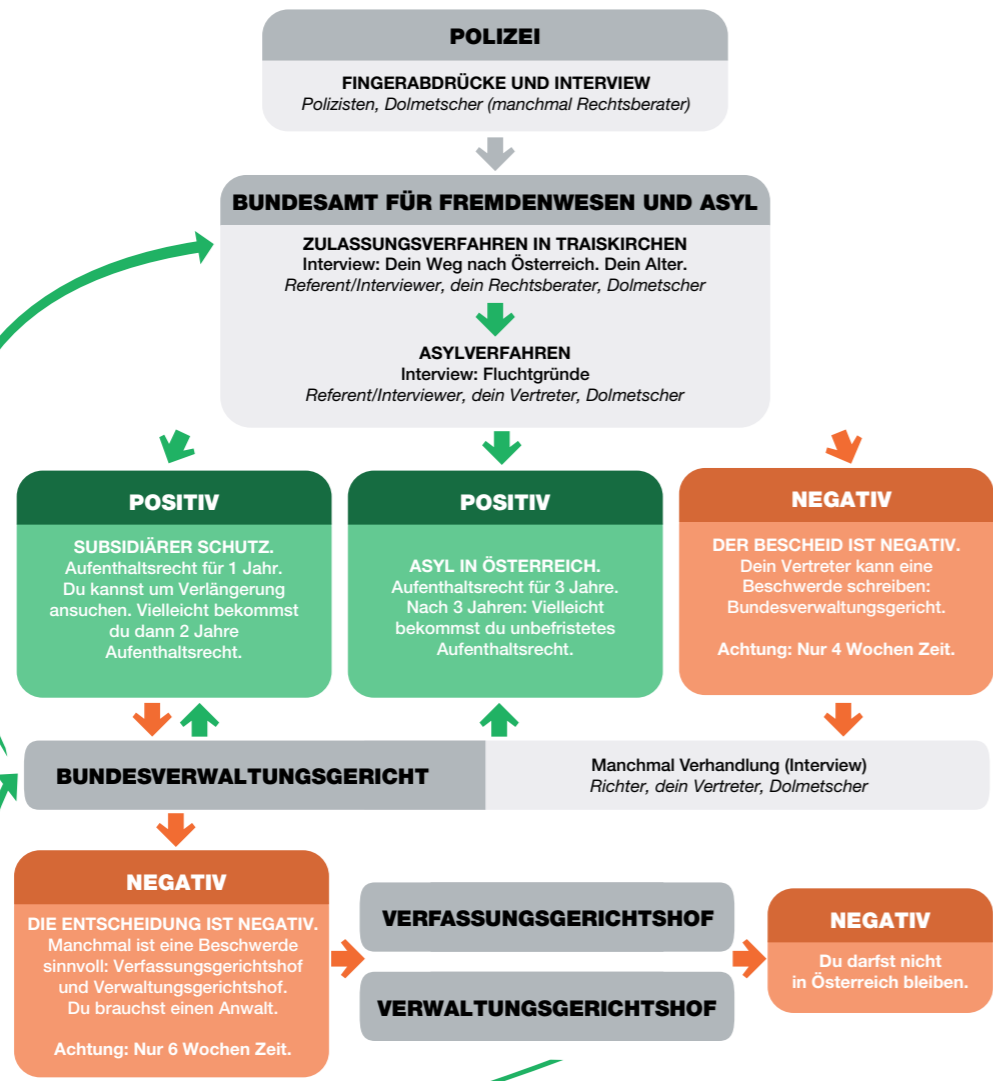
POLIZEI

FINGERABDRÜCKE UND INTERVIEW
*Polizisten, Dolmetscher (manchmal Rechtsberater)*

BUNDESAMT FÜR FREMDENWESEN UND ASYL

ZULASSUNGSVERFAHREN IN TRAISKIRCHEN
Interview: Dein Weg nach Österreich. Dein Alter.
*Referent/Interviewer, dein Rechtsberater, Dolmetscher*

ASYLVERFAHREN
Interview: Fluchtgründe
*Referent/Interviewer, dein Vertreter, Dolmetscher*

POSITIV

SUBSIDIÄRER SCHUTZ.
Aufenthaltsrecht für 1 Jahr.
Du kannst um Verlängerung ansuchen. Vielleicht bekommst du dann 2 Jahre Aufenthaltsrecht.

POSITIV

ASYL IN ÖSTERREICH.
Aufenthaltsrecht für 3 Jahre.
Nach 3 Jahren: Vielleicht bekommst du unbefristetes Aufenthaltsrecht.

NEGATIV

DER BESCHEID IST NEGATIV.
Dein Vertreter kann eine Beschwerde schreiben: Bundesverwaltungsgericht.

Achtung: Nur 4 Wochen Zeit.

BUNDESVERWALTUNGSGERICHT

Manchmal Verhandlung (Interview)
*Richter, dein Vertreter, Dolmetscher*

NEGATIV

DIE ENTSCHEIDUNG IST NEGATIV.
Manchmal ist eine Beschwerde sinnvoll: Verfassungsgerichtshof und Verwaltungsgerichtshof.
Du brauchst einen Anwalt.

Achtung: Nur 6 Wochen Zeit.

VERFASSUNGSGERICHTSHOF

VERWALTUNGSGERICHTSHOF

NEGATIV

Du darfst nicht in Österreich bleiben.